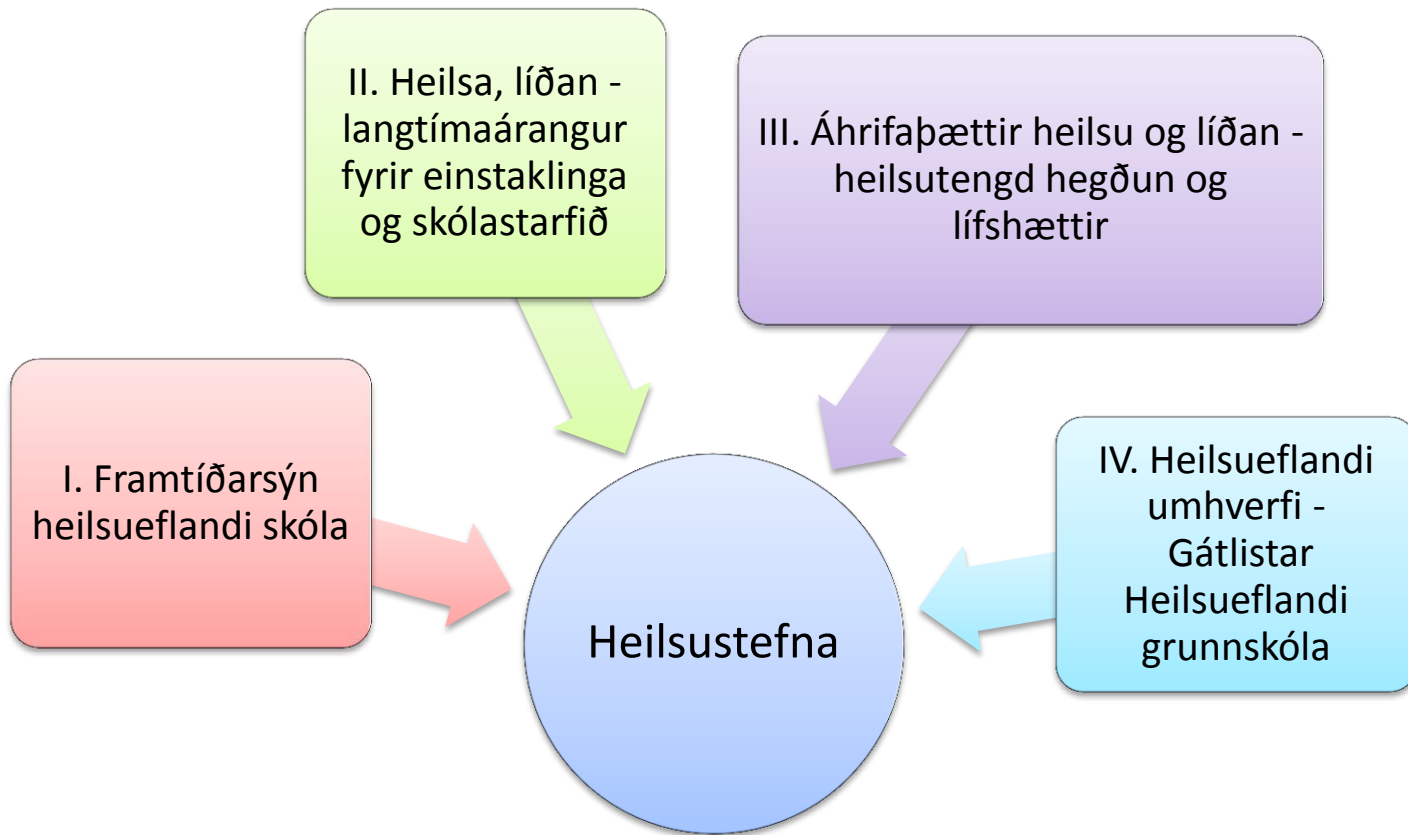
II. Heilsa, líðan - langtímaárangur fyrir einstaklinga og skólastarfið

III. Áhrifaþættir heilsu og líðan - heilsutengd hegðun og lífshættir

I. Framtíðarsýn heilsueflandi skóla

IV. Heilsueflandi umhverfi - Gátlistar Heilsueflandi grunnskóla

Heilsustefna